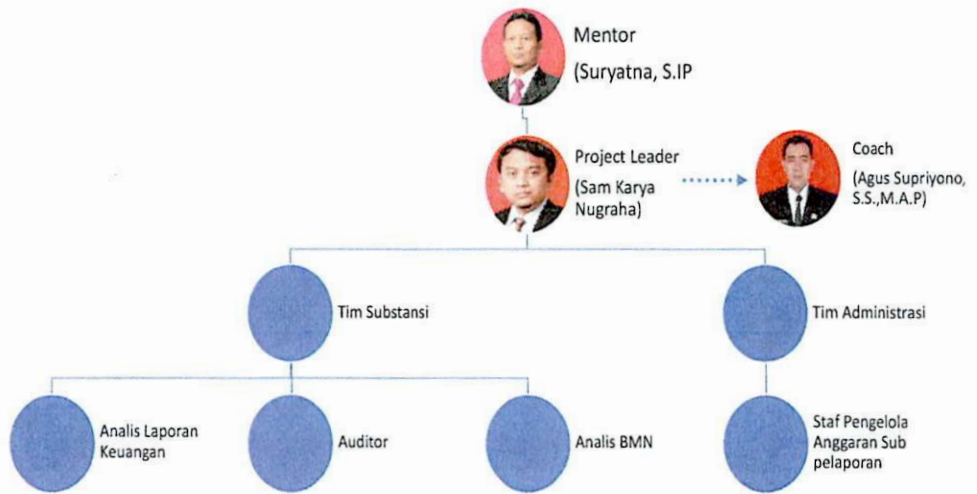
Mentor
(Suryatna, S.IP

Project Leader
(Sam Karya Nugraha)

Coach
(Agus Supriyono, S.S.,M.A.P)

Tim Substansi

Tim Administrasi

Analis Laporan Keuangan

Auditor

Analis BMN

Staf Pengelola Anggaran Sub pelaporan